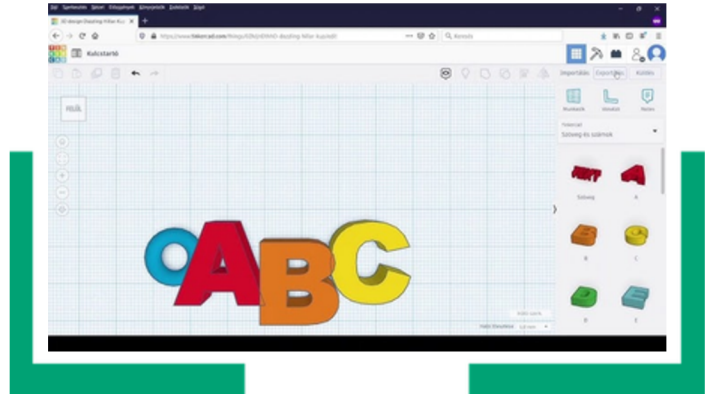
Fájl Szerkesztés Nézet Előzmények Könyvjelzők Eszközök Súgó
3D design Dazzling-Wilar Ku...
https://www.tinkercad.com/things/...
Keresés
Kulcstartó
Importálás Exportálás Küldés
Munkasík Vonalzó Notes
Tinkercad
Szöveg és számok
Szöveg
A
B
C
D
E
Rácshoz illesztés